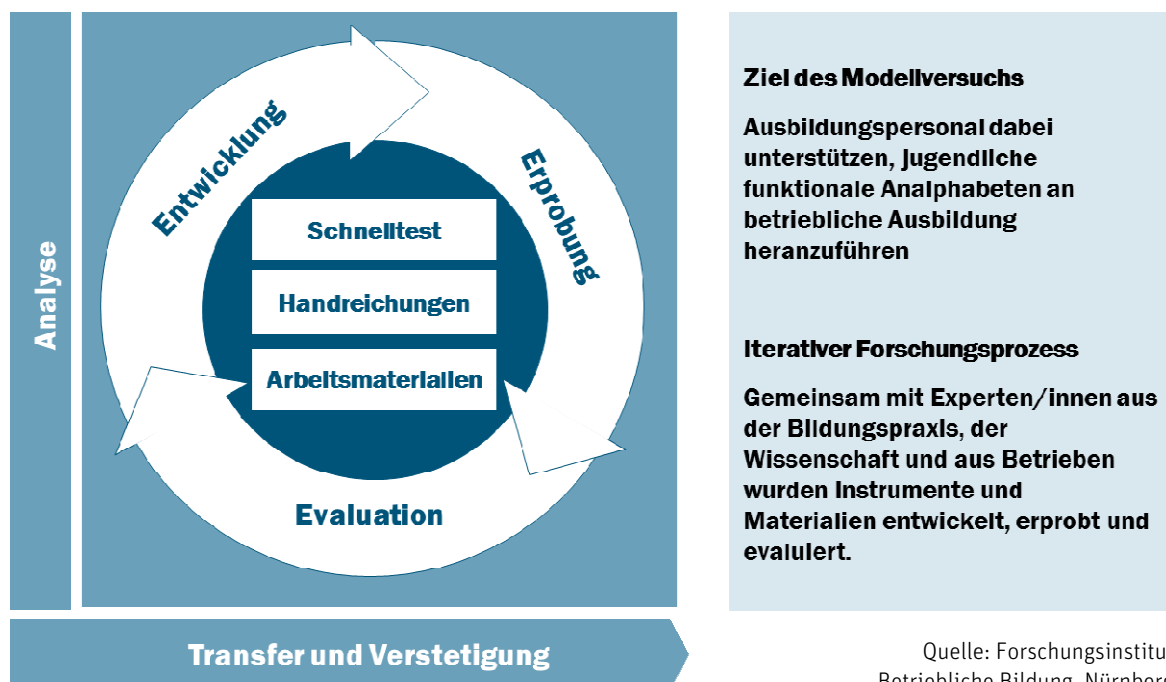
Analyse

Entwicklung

Erprobung

Schnelltest

Handreichungen

Arbeitsmaterialien

Evaluation

Ziel des Modellversuchs

Ausbildungspersonal dabei unterstützen, Jugendliche funktionale Analphabeten an betriebliche Ausbildung heranzuführen

Iterativer Forschungsprozess

Gemeinsam mit Experten/innen aus der Bildungspraxis, der Wissenschaft und aus Betrieben wurden Instrumente und Materialien entwickelt, erprobt und evaluiert.

Transfer und Verstetigung

Quelle: Forschungsinstitut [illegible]
Betriebliche Bildung, Nürnber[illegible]